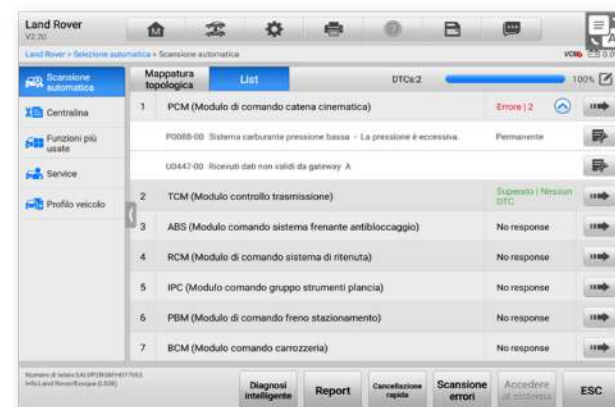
Land Rover
V2.20

Land Rover > Selezione automatica > Scansione automatica

VCMI

Scansione automatica
Centralina
Funzioni più usate
Service
Profilo veicolo

Mappatura topologica | List | DTCs:2 | 100%

| | | |
|---|---|---|
| 1 | PCM (Modulo di comando catena cinematica) | Errore \| 2 |
| | P0088-00 Sistema carburante pressione bassa - La pressione è eccessiva. | Permanente |
| | U0447-00 Ricevuti dati non validi da gateway A | |
| 2 | TCM (Modulo controllo trasmissione) | Superato \| Nessun DTC |
| 3 | ABS (Modulo comando sistema frenante antibloccaggio) | No response |
| 4 | RCM (Modulo di comando sistema di ritenuta) | No response |
| 5 | IPC (Modulo comando gruppo strumenti plancia) | No response |
| 6 | PBM (Modulo di comando freno stazionamento) | No response |
| 7 | BCM (Modulo comando carrozzeria) | No response |

Numero di telaio:SALVP2BG8FH077063
Info:Land Rover/Evoque (L538)

Diagnosi intelligente | Report | Cancellazione rapida | Scansione errori | Accedere al sistema | ESC